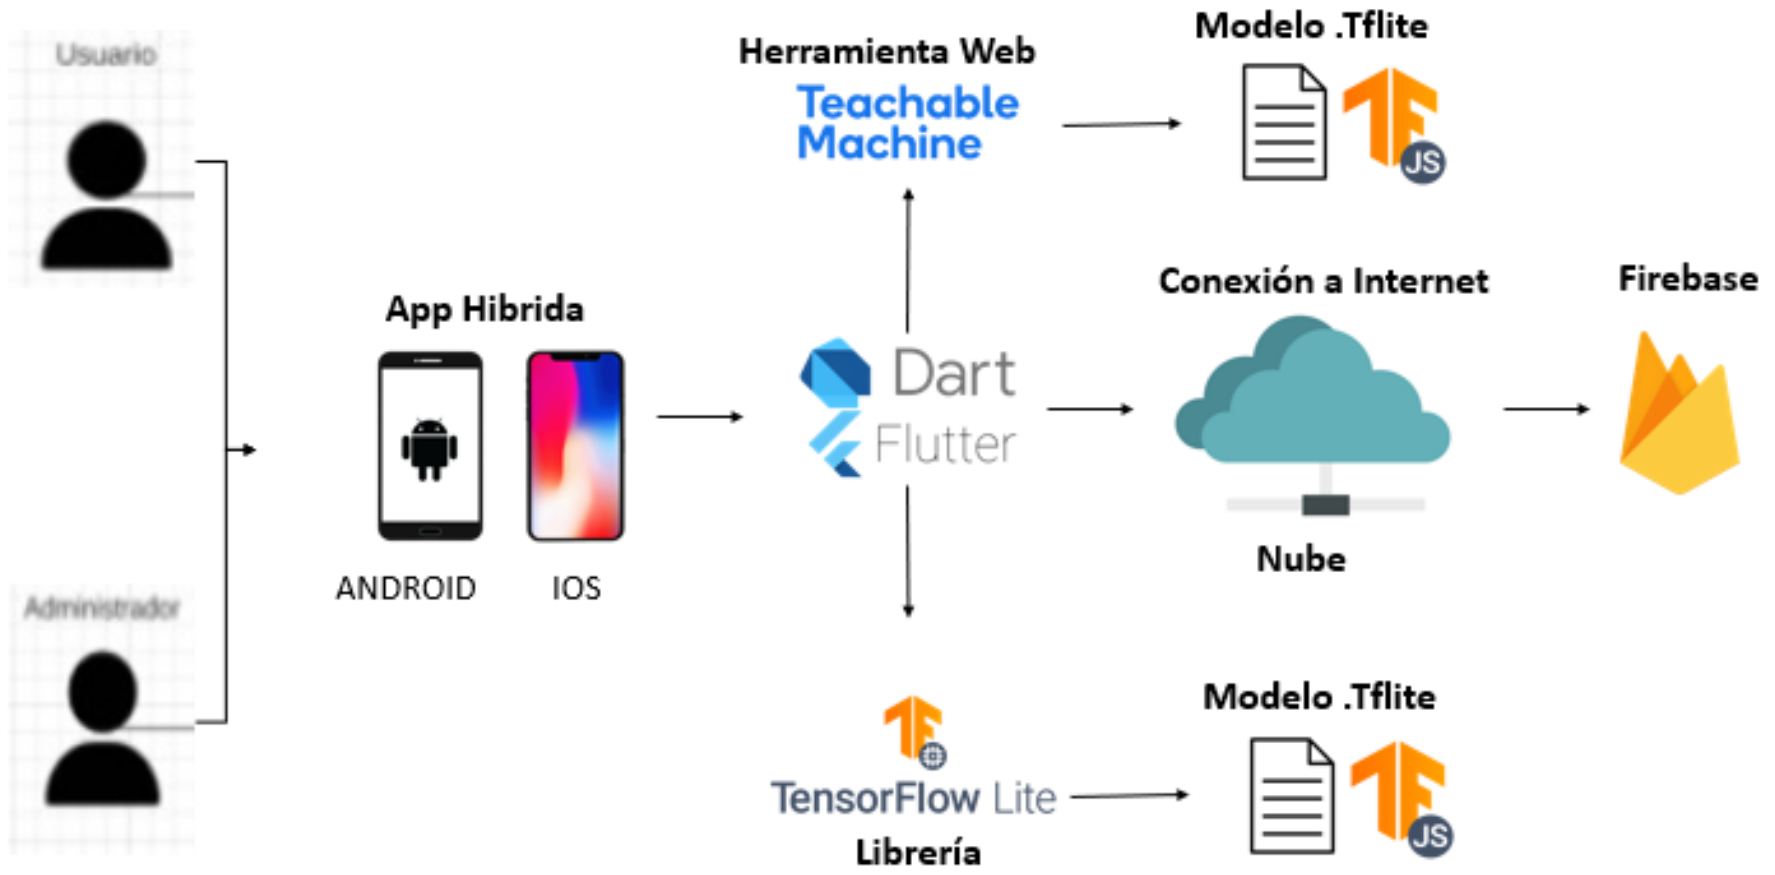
Usuario

Administrador

App Hibrida

ANDROID

IOS

Herramienta Web

Teachable Machine

Modelo .Tflite

JS

Dart

Flutter

Conexión a Internet

Nube

Firebase

TensorFlow Lite

Librería

Modelo .Tflite

JS